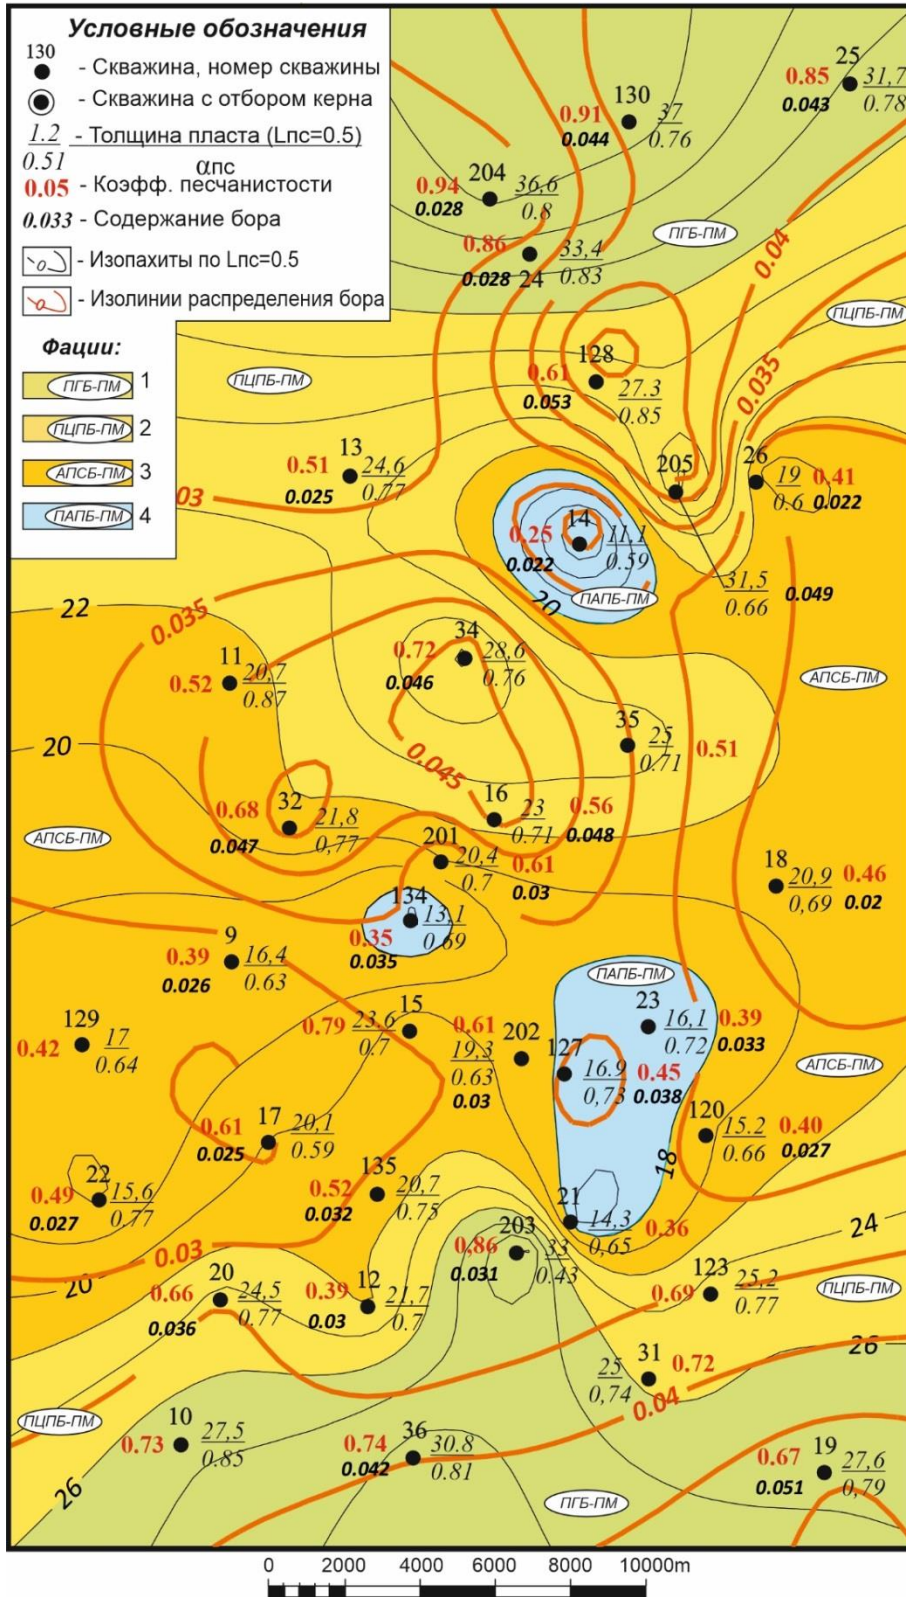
Условные обозначения

130 - Скважина, номер скважины
- Скважина с отбором керна
$\frac{1.2}{0.51}$ - Толщина пласта (Lпс=0.5)
αпс
0.05 - Коэфф. песчанистости
0.033 - Содержание бора
- Изопахиты по Lпс=0.5
- Изолинии распределения бора

Фации:
ПГБ-ПМ 1
ПЦПБ-ПМ 2
АПСБ-ПМ 3
ПАПБ-ПМ 4

25 0.85 $\frac{31,7}{0.78}$ 0.043
130 0.91 $\frac{37}{0.76}$ 0.044
204 0.94 $\frac{36,6}{0.8}$ 0.028
0.86 $\frac{33,4}{0.83}$ 0.028 24
ПГБ-ПМ
0.04
ПЦПБ-ПМ
ПЦПБ-ПМ
128 0.61 $\frac{27.3}{0.85}$ 0.053
0.035
13 0.51 $\frac{24,6}{0.77}$ 0.025
205
26 $\frac{19}{0.6}$ 0.41 0.022
03
14 0.25 $\frac{11,1}{0.59}$ 0.022
20
ПАПБ-ПМ
$\frac{31,5}{0.66}$ 0.049
22
0.035
34 0.72 $\frac{28,6}{0.76}$ 0.046
11 0.52 $\frac{20,7}{0.87}$
АПСБ-ПМ
20
35 $\frac{25}{0.71}$ 0.51
0.045
32 0.68 $\frac{21,8}{0.77}$ 0.047
16 $\frac{23}{0.71}$ 0.56 0.048
АПСБ-ПМ
201 $\frac{20,4}{0.7}$ 0.61 0.03
18 $\frac{20,9}{0,69}$ 0.46 0.02
134 $\frac{13,1}{0.69}$ 0.35 0.035
9 0.39 $\frac{16,4}{0.63}$ 0.026
ПАПБ-ПМ
23 $\frac{16,1}{0.72}$ 0.39 0.033
129 0.42 $\frac{17}{0.64}$
15 0.79 $\frac{23,6}{0.7}$
0.61 $\frac{19,3}{0.63}$ 0.03
202
127 $\frac{16.9}{0,73}$ 0.45 0.038
АПСБ-ПМ
120 $\frac{15.2}{0.66}$ 0.40 0.027
17 0.61 $\frac{20,1}{0.59}$ 0.025
18
22 0.49 $\frac{15,6}{0.77}$ 0.027
135 0.52 $\frac{20,7}{0.75}$ 0.032
21 $\frac{14,3}{0,65}$ 0.36
24
0.03
203 0.86 $\frac{33}{0.43}$ 0.031
20
20 0.66 $\frac{24,5}{0.77}$ 0.036
12 0.39 $\frac{21,7}{0.7}$ 0.03
123 0.69 $\frac{25,2}{0.77}$
ПЦПБ-ПМ
26
31 $\frac{25}{0,74}$ 0.72
0.04
ПЦПБ-ПМ
10 0.73 $\frac{27,5}{0.85}$
36 0.74 $\frac{30.8}{0.81}$ 0.042
19 0.67 $\frac{27,6}{0,79}$ 0.051
26
ПГБ-ПМ

0 2000 4000 6000 8000 10000m